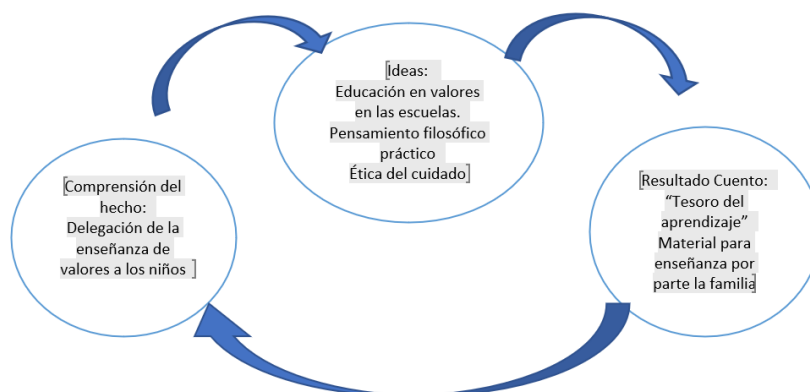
Ideas:
Educación en valores en las escuelas.
Pensamiento filosófico práctico
Ética del cuidado

Resultado Cuento: "Tesoro del aprendizaje"
Material para enseñanza por parte la familia

Comprensión del hecho:
Delegación de la enseñanza de valores a los niños